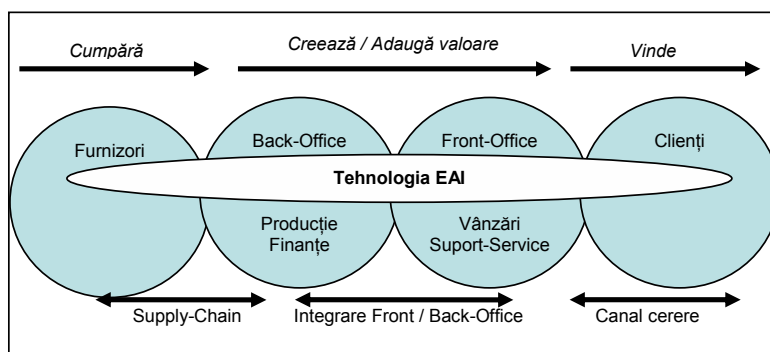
Cumpără

Creează / Adaugă valoare

Vinde

Furnizori

Back-Office

Front-Office

Clienți

Tehnologia EAI

Producție
Finanțe

Vânzări
Suport-Service

Supply-Chain

Integrare Front / Back-Office

Canal cerere